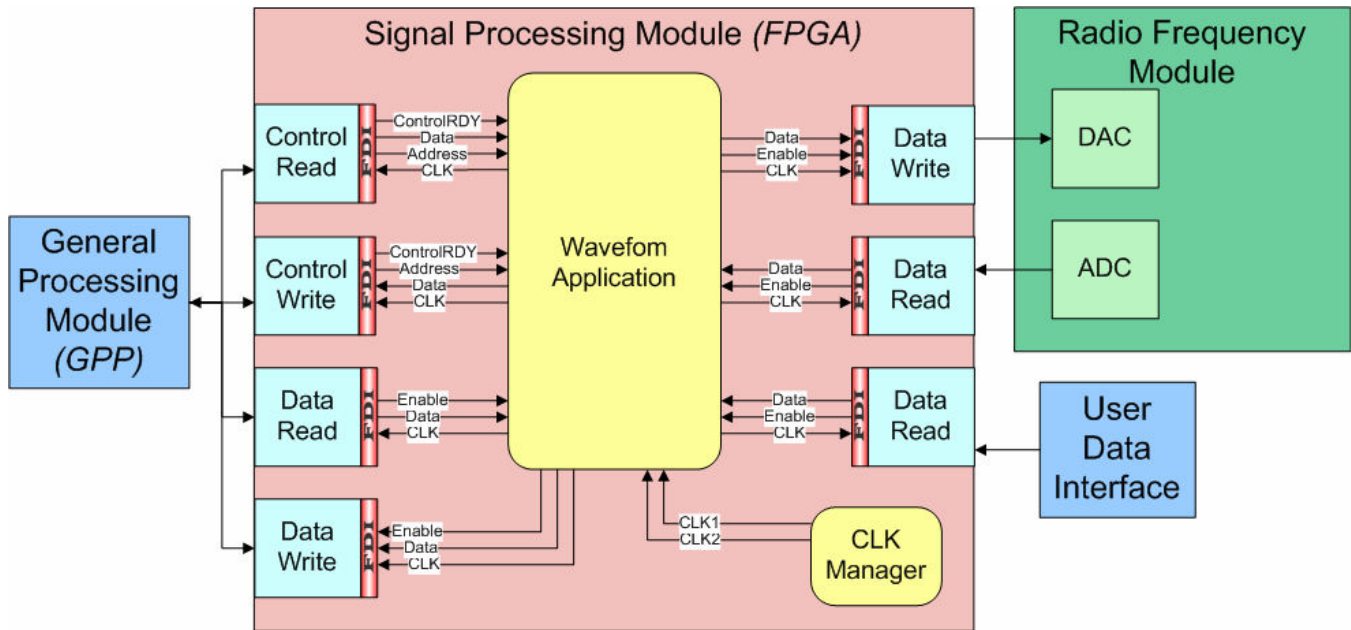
Signal Processing Module (FPGA)

Radio Frequency Module

General Processing Module (GPP)

Control Read

FDI

ControlRDY
Data
Address
CLK

Wavefom Application

Data
Enable
CLK

FDI

Data Write

DAC

Control Write

FDI

ControlRDY
Address
Data
CLK

Data
Enable
CLK

FDI

Data Read

ADC

Data Read

FDI

Enable
Data
CLK

Data
Enable
CLK

FDI

Data Read

User Data Interface

Data Write

FDI

Enable
Data
CLK

CLK1
CLK2

CLK Manager